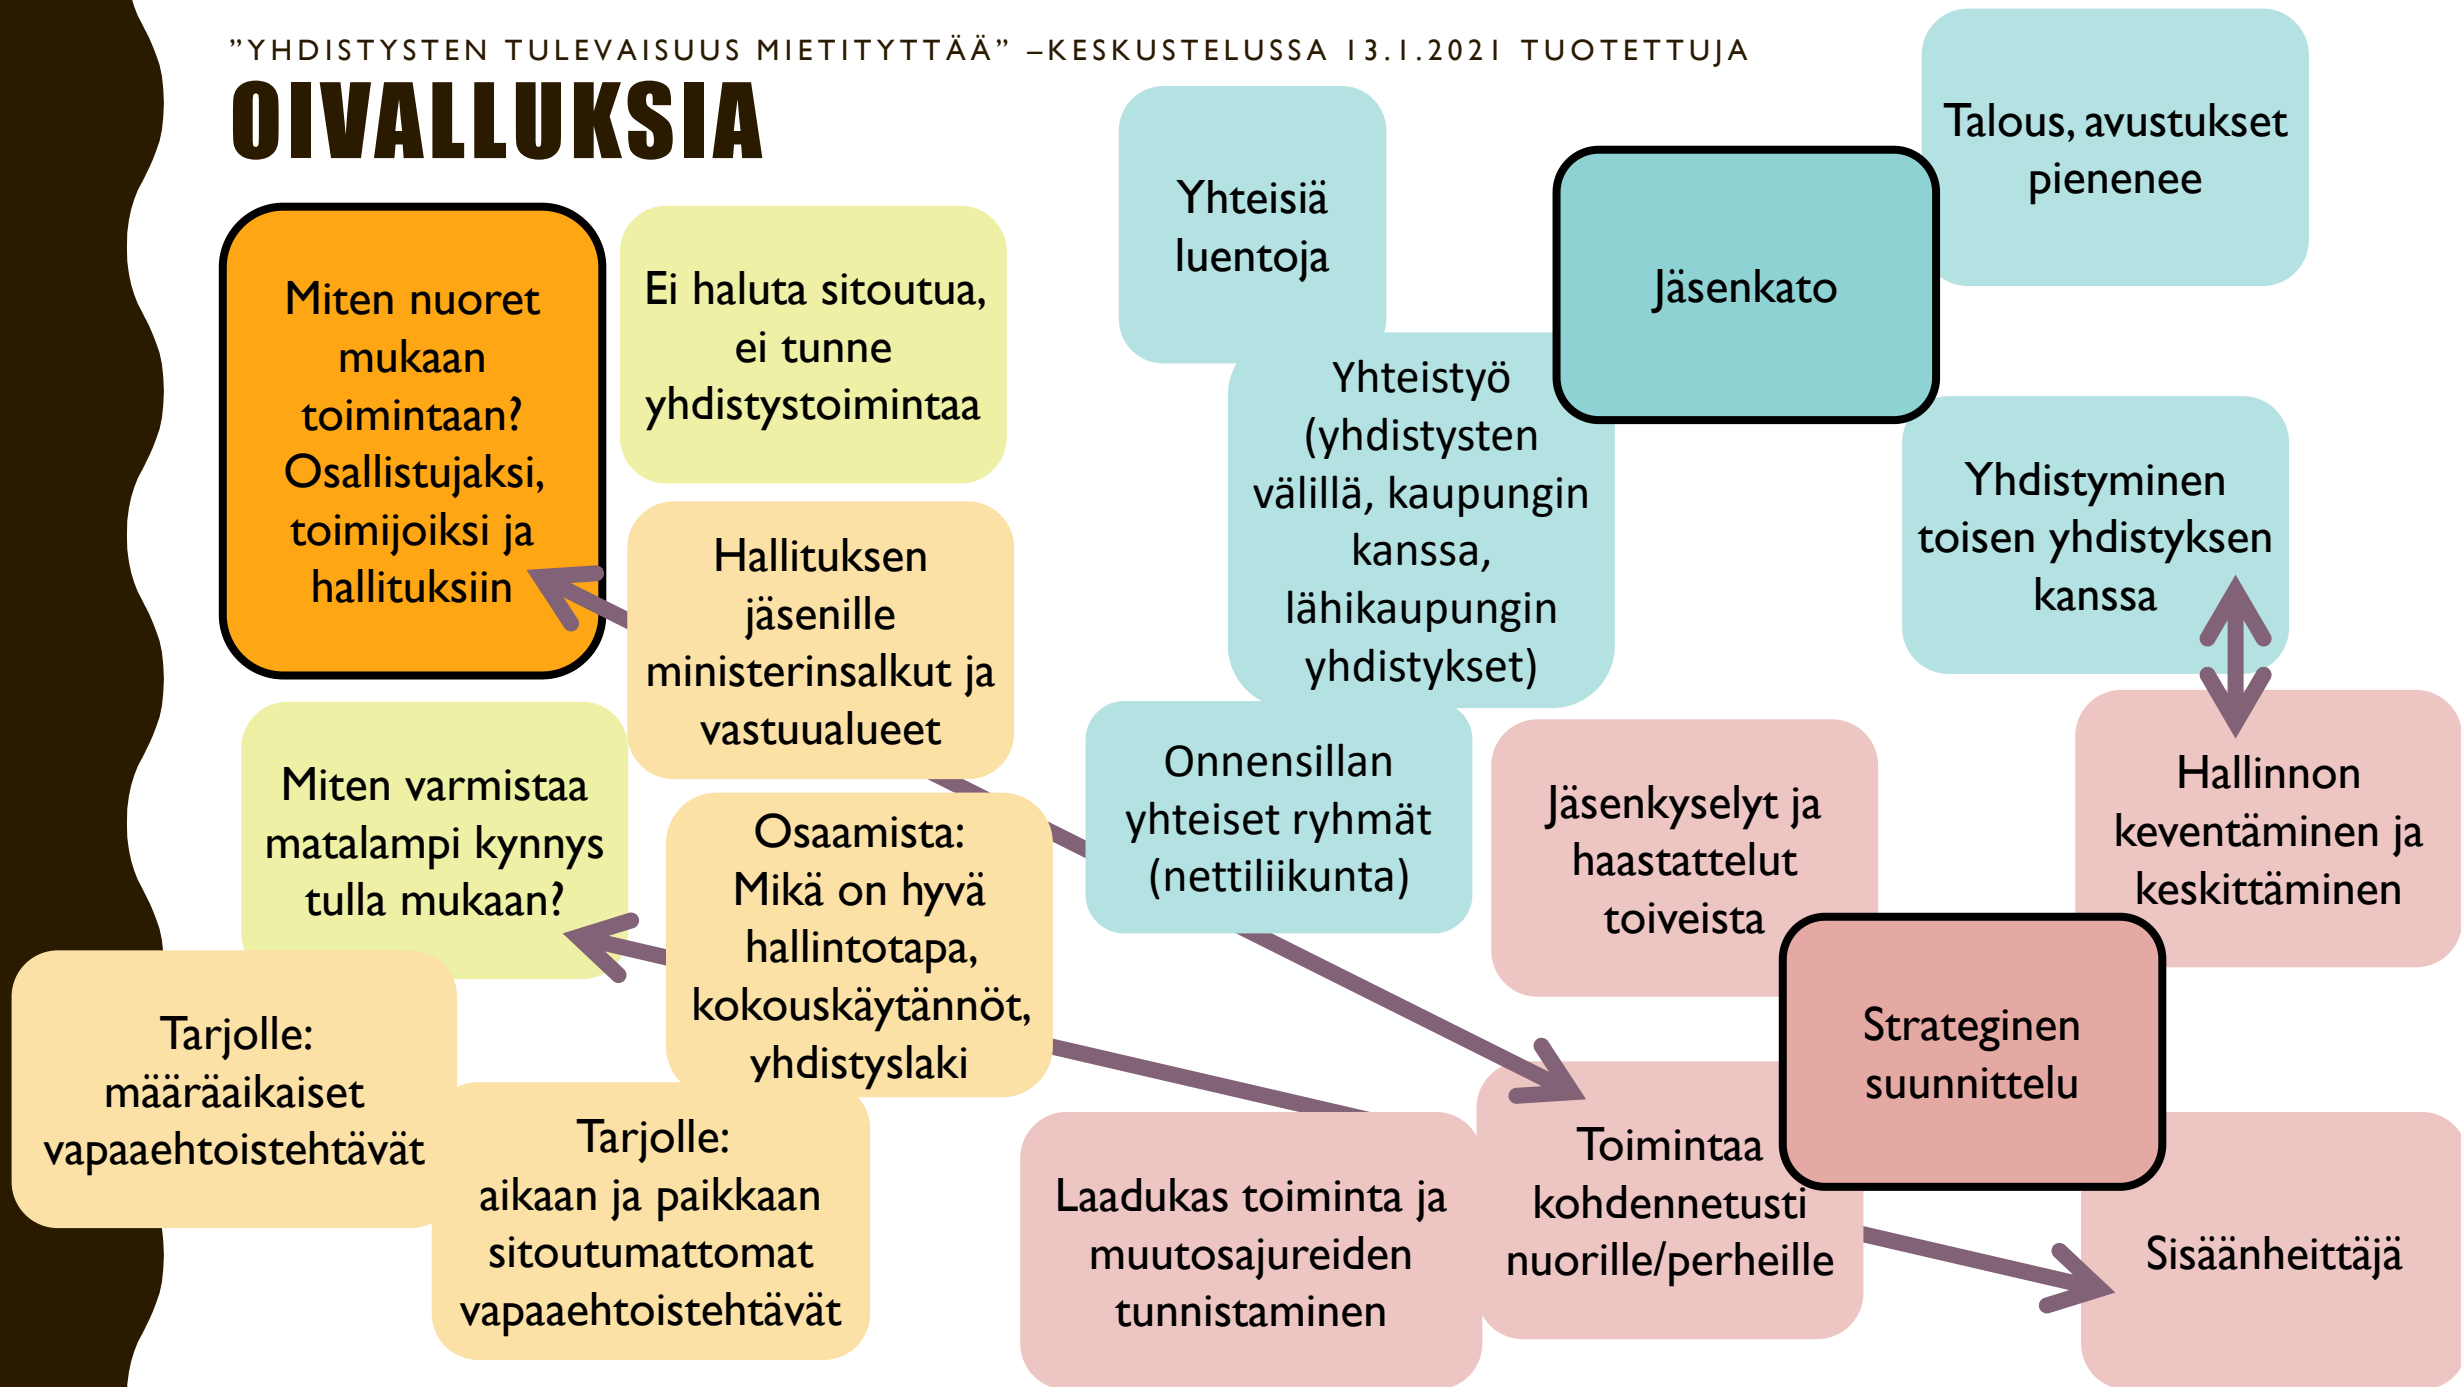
”YHDISTYSTEN TULEVAISUUS MIETITYTTÄÄ” –KESKUSTELUSSA 13.1.2021 TUOTETTUJA

OIVALLUKSIA

Miten nuoret mukaan toimintaan? Osallistujaksi, toimijoiksi ja hallituksiin

Ei haluta sitoutua, ei tunne yhdistystoimintaa

Hallituksen jäsenille ministerinsalkut ja vastuualueet

Miten varmistaa matalampi kynnys tulla mukaan?

Osaamista: Mikä on hyvä hallintotapa, kokouskäytännöt, yhdistyslaki

Tarjolle: määräaikaiset vapaaehtoistehtävät

Tarjolle: aikaan ja paikkaan sitoutumattomat vapaaehtoistehtävät

Yhteisiä luentoja

Jäsenkato

Talous, avustukset pienenee

Yhteistyö (yhdistysten välillä, kaupungin kanssa, lähikaupungin yhdistykset)

Yhdistyminen toisen yhdistyksen kanssa

Onnensillan yhteiset ryhmät (nettiliikunta)

Jäsenkyselyt ja haastattelut toiveista

Hallinnon keventäminen ja keskittäminen

Strateginen suunnittelu

Laadukas toiminta ja muutosajureiden tunnistaminen

Toimintaa kohdennetusti nuorille/perheille

Sisäänheittäjä